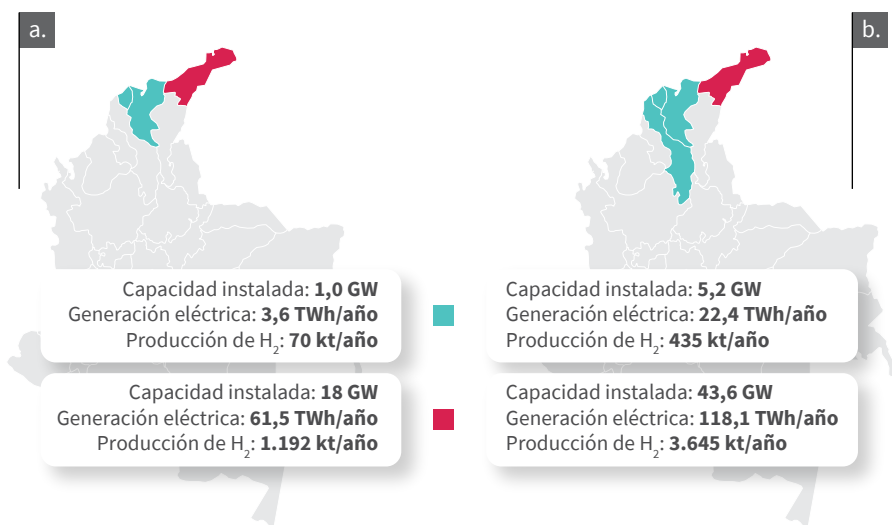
a.

Capacidad instalada: **1,0 GW**
Generación eléctrica: **3,6 TWh/año**
Producción de $H_2$: **70 kt/año**

Capacidad instalada: **18 GW**
Generación eléctrica: **61,5 TWh/año**
Producción de $H_2$: **1.192 kt/año**

b.

Capacidad instalada: **5,2 GW**
Generación eléctrica: **22,4 TWh/año**
Producción de $H_2$: **435 kt/año**

Capacidad instalada: **43,6 GW**
Generación eléctrica: **118,1 TWh/año**
Producción de $H_2$: **3.645 kt/año**